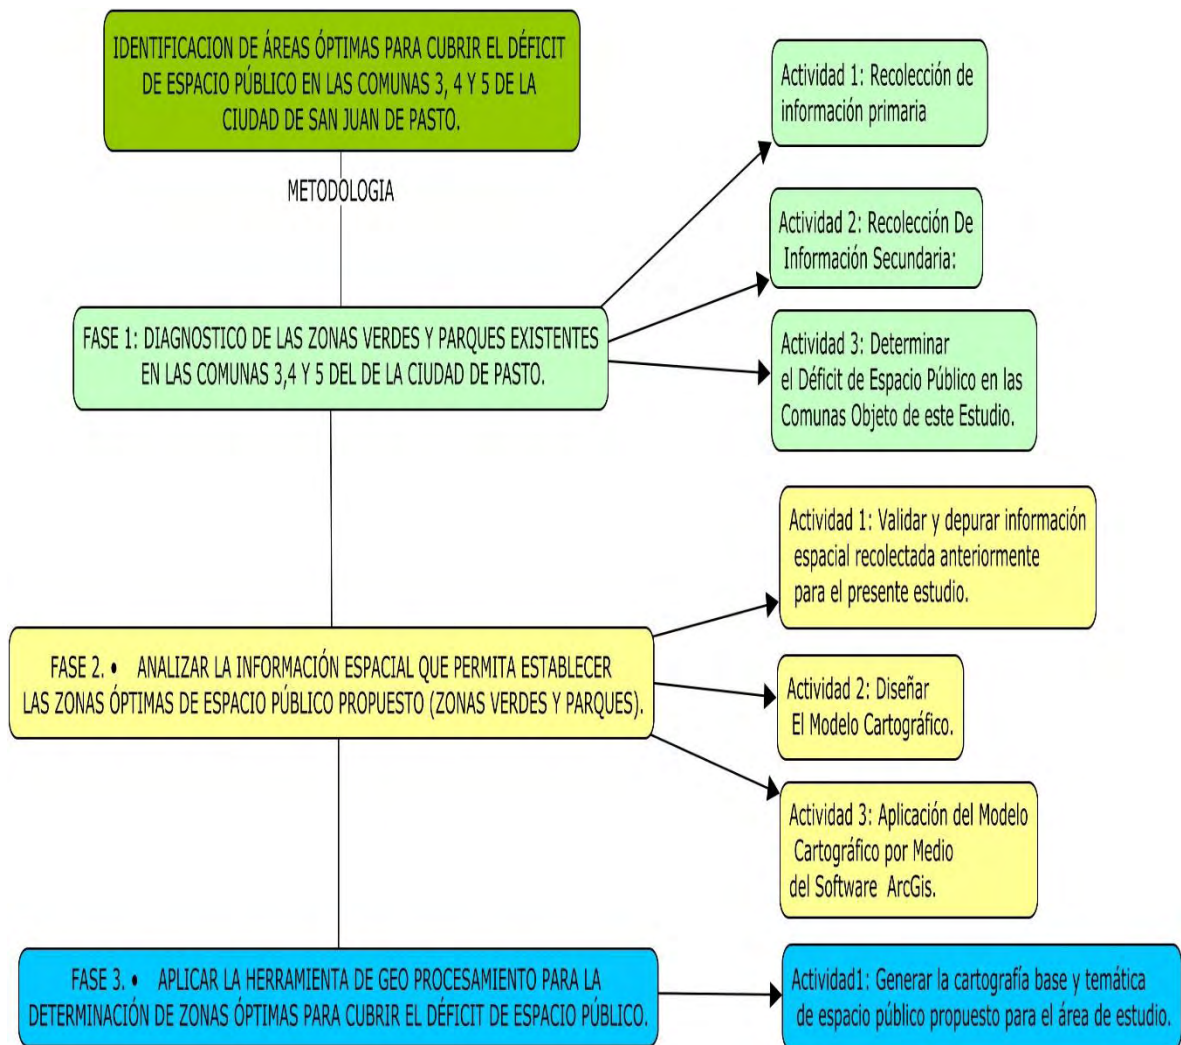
IDENTIFICACION DE ÁREAS ÓPTIMAS PARA CUBRIR EL DÉFICIT DE ESPACIO PÚBLICO EN LAS COMUNAS 3, 4 Y 5 DE LA CIUDAD DE SAN JUAN DE PASTO.

METODOLOGIA

Actividad 1: Recolección de información primaria

Actividad 2: Recolección De Información Secundaria:

FASE 1: DIAGNOSTICO DE LAS ZONAS VERDES Y PARQUES EXISTENTES EN LAS COMUNAS 3,4 Y 5 DEL DE LA CIUDAD DE PASTO.

Actividad 3: Determinar el Déficit de Espacio Público en las Comunas Objeto de este Estudio.

Actividad 1: Validar y depurar información espacial recolectada anteriormente para el presente estudio.

FASE 2. • ANALIZAR LA INFORMACIÓN ESPACIAL QUE PERMITA ESTABLECER LAS ZONAS ÓPTIMAS DE ESPACIO PÚBLICO PROPUESTO (ZONAS VERDES Y PARQUES).

Actividad 2: Diseñar El Modelo Cartográfico.

Actividad 3: Aplicación del Modelo Cartográfico por Medio del Software ArcGis.

FASE 3. • APLICAR LA HERRAMIENTA DE GEO PROCESAMIENTO PARA LA DETERMINACIÓN DE ZONAS ÓPTIMAS PARA CUBRIR EL DÉFICIT DE ESPACIO PÚBLICO.

Actividad1: Generar la cartografía base y temática de espacio público propuesto para el área de estudio.